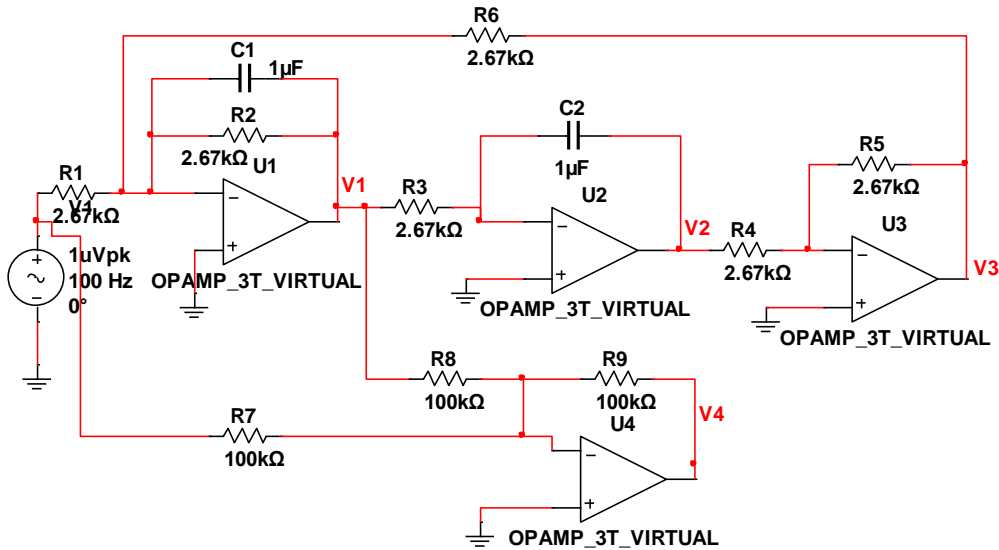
R6
2.67kΩ
C1
1µF
R2
2.67kΩ
U1
R1
2.67kΩ
V1
1uVpk
100 Hz
0°
OPAMP_3T_VIRTUAL
V1
R3
2.67kΩ
C2
1µF
U2
OPAMP_3T_VIRTUAL
V2
R4
2.67kΩ
R5
2.67kΩ
U3
OPAMP_3T_VIRTUAL
V3
R8
100kΩ
R9
100kΩ
V4
U4
R7
100kΩ
OPAMP_3T_VIRTUAL